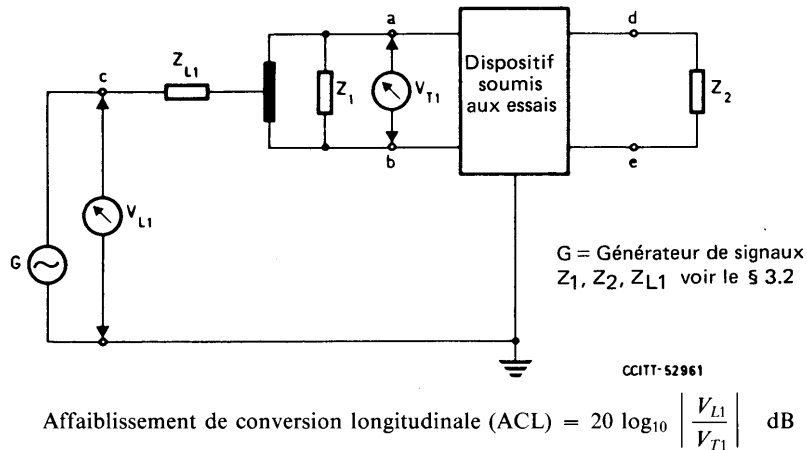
a

d

c

$Z_{L1}$

$Z_1$

$V_{T1}$

Dispositif soumis aux essais

$Z_2$

b

e

G

$V_{L1}$

G = Générateur de signaux
$Z_1$, $Z_2$, $Z_{L1}$ voir le § 3.2

CCITT-52961

Affaiblissement de conversion longitudinale (ACL) $= 20 \log_{10} \left| \frac{V_{L1}}{V_{T1}} \right|$ dB